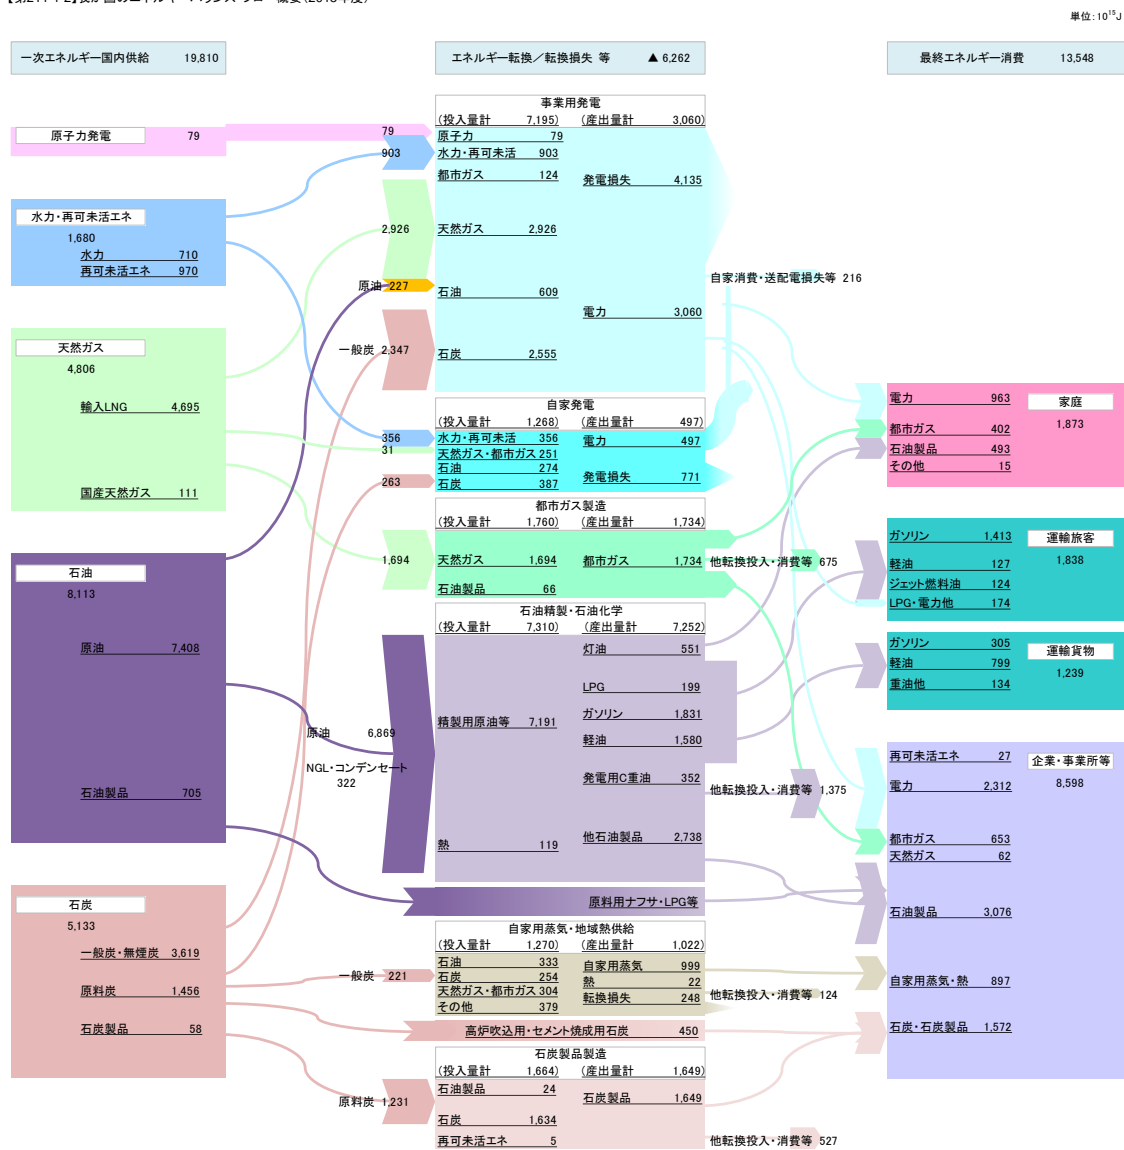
単位：$10^{15}$J

一次エネルギー国内供給 19,810

エネルギー転換／転換損失 等 ▲6,262

最終エネルギー消費 13,548

原子力発電 79

水力・再可未活エネ
1,680
水力 710
再可未活エネ 970

天然ガス
4,806
輸入LNG 4,695
国産天然ガス 111

石油
8,113
原油 7,408
石油製品 705

石炭
5,133
一般炭・無煙炭 3,619
原料炭 1,456
石炭製品 58

79
903
2,926
原油 227
一般炭 2,347
356
31
263
1,694
原油 6,869
NGL・コンデンセート 322
一般炭 221
原料炭 1,231

事業用発電
(投入量計 7,195) (産出量計 3,060)
原子力 79
水力・再可未活 903
都市ガス 124
天然ガス 2,926
石油 609
石炭 2,555
発電損失 4,135
電力 3,060

自家消費・送配電損失等 216

自家発電
(投入量計 1,268) (産出量計 497)
水力・再可未活 356
天然ガス・都市ガス 251
石油 274
石炭 387
電力 497
発電損失 771

都市ガス製造
(投入量計 1,760) (産出量計 1,734)
天然ガス 1,694
石油製品 66
都市ガス 1,734
他転換投入・消費等 675

石油精製・石油化学
(投入量計 7,310) (産出量計 7,252)
精製用原油等 7,191
熱 119
灯油 551
LPG 199
ガソリン 1,831
軽油 1,580
発電用C重油 352
他石油製品 2,738
他転換投入・消費等 1,375

原料用ナフサ・LPG等

自家用蒸気・地域熱供給
(投入量計 1,270) (産出量計 1,022)
石油 333
石炭 254
天然ガス・都市ガス 304
その他 379
自家用蒸気 999
熱 22
転換損失 248
他転換投入・消費等 124

高炉吹込用・セメント焼成用石炭 450

石炭製品製造
(投入量計 1,664) (産出量計 1,649)
石油製品 24
石炭 1,634
再可未活エネ 5
石炭製品 1,649
他転換投入・消費等 527

電力 963
都市ガス 402
石油製品 493
その他 15
家庭
1,873

ガソリン 1,413
軽油 127
ジェット燃料油 124
LPG・電力他 174
運輸旅客
1,838

ガソリン 305
軽油 799
重油他 134
運輸貨物
1,239

再可未活エネ 27
電力 2,312
都市ガス 653
天然ガス 62
石油製品 3,076
自家用蒸気・熱 897
石炭・石炭製品 1,572
企業・事業所等
8,598